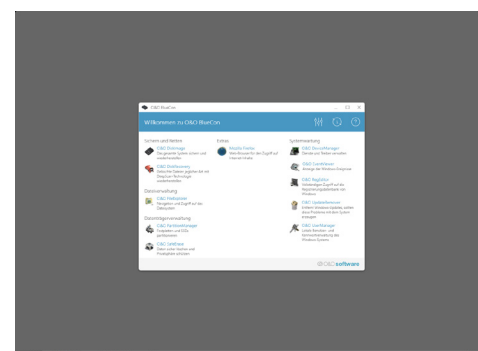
O&O BlueCon

Willkommen zu O&O BlueCon

Sichern und Wiederherstellen

O&O DiskImage
Das gesamte System sichern und wiederherstellen

O&O DiskRecovery
Gelöschte Dateien jeglicher Art mit DiskScan-Technologie wiederherstellen

Dateienverwaltung

O&O PathExplorer
Navigation und Zugriff auf alle Datenträger

Datenträgerverwaltung

O&O PartitionManager
Erstmalen und GDS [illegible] partitionieren

O&O SafeErase
Daten sicher löschen und Privatsphäre schützen

Extras

Mozilla Firefox
Web-Browser für den Zugriff auf Internet-Inhalte

Systemwartung

O&O ServiceManager
Dienste und Treiber verwalten

O&O EventViewer
Anzeige der Windows-Ereignisse

O&O RegEditor
Vollständigen Zugriff auf die Registrierungsdatenbank von Windows

O&O UpdateRemover
Entfernt Windows-Updates, wenn diese Probleme mit dem System erzeugen

O&O UserManager
Lokale Benutzer- und Kennwortverwaltung des Windows-System

O&O software